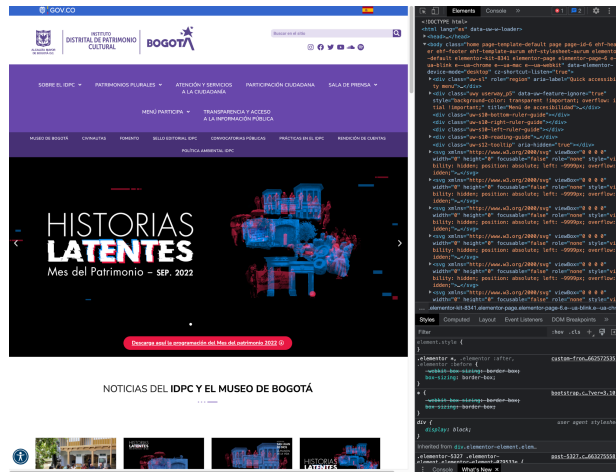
GOV.CO

ALCALDÍA MAYOR DE BOGOTÁ D.C. | INSTITUTO DISTRITAL DE PATRIMONIO CULTURAL | BOGOTÁ

Buscar en el sitio

SOBRE EL IDPC | PATRIMONIOS PLURALES | ATENCIÓN Y SERVICIOS A LA CIUDADANÍA | PARTICIPACIÓN CIUDADANA | SALA DE PRENSA

MENÚ PARTICIPA | TRANSPARENCIA Y ACCESO A LA INFORMACIÓN PÚBLICA

MUSEO DE BOGOTÁ | CIVINAUTAS | FOMENTO | SELLO EDITORIAL IDPC | CONVOCATORIAS PÚBLICAS | PRÁCTICAS EN EL IDPC | RENDICIÓN DE CUENTAS | POLÍTICA AMBIENTAL IDPC

HISTORIAS LATENTES
Mes del Patrimonio – SEP. 2022

Descarga aquí la programación del Mes del patrimonio 2022

NOTICIAS DEL IDPC Y EL MUSEO DE BOGOTÁ

LATENTES

Elements | Console | » | 1 | 2

<!DOCTYPE html>
<html lang="es" data-uw-w-loader>
<head>…</head>
<body class="home page-template-default page page-id-6 ehf-header ehf-footer ehf-template-aurum ehf-stylesheet-aurum elementor-default elementor-kit-8341 elementor-page elementor-page-6 e--ua-blink e--ua-chrome e--ua-mac e--ua-webkit" data-elementor-device-mode="desktop" cz-shortcut-listen="true">
<div class="uw-sl" role="region" aria-label="Quick accessibility menu">…</div>
<div id="uw_wayward_p5" data-uw-feature-ignore="true" style="background-color: transparent !important; overflow: initial !important;" title="Menú de accesibilidad">…</div>
<div class="uw-s10-bottom-ruler-guide"></div>
<div class="uw-s10-right-ruler-guide"></div>
<div class="uw-s10-left-ruler-guide"></div>
<div class="uw-s10-reading-guide"></div>
<div class="uw-s12-tooltip" aria-hidden="true"></div>
<svg xmlns="http://www.w3.org/2000/svg" viewBox="0 0 0 0" width="0" height="0" focusable="false" role="none" style="visibility: hidden; position: absolute; left: -9999px; overflow: hidden;">…</svg>

elementor-kit-8341.elementor-page.elementor-page-6.e--ua-blink.e--ua-chro

Styles | Computed | Layout | Event Listeners | DOM Breakpoints | »
Filter | :hov .cls
element.style {
}
.elementor *, .elementor :after, .elementor :before { custom-fron…662572535
-webkit-box-sizing: border-box;
box-sizing: border-box;
}
* { bootstrap.c…?ver=5.10
-webkit-box-sizing: border-box;
box-sizing: border-box;
}
div { user agent stylesheet
display: block;
}
Inherited from div.elementor-element.elem…
.elementor-5327 .elementor- post-5327.c…662575558

Console | What's New ×